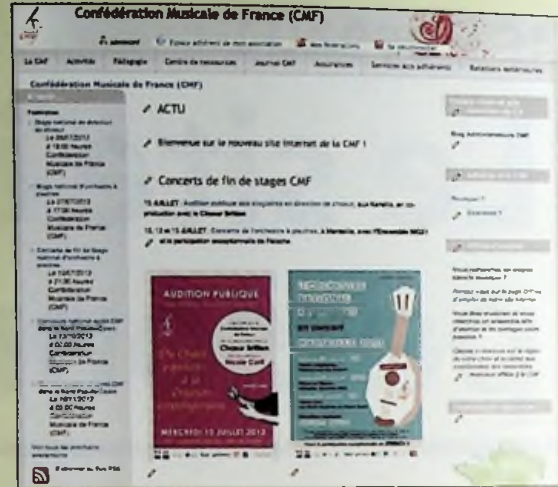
Confédération Musicale de France (CMF)

Espace adhérents de mon association

La CMF | Activités | Pédagogie | Centre de ressources | Journal CMF | Assurances | Services aux adhérents | Relations extérieures

Confédération Musicale de France (CMF)

Agenda

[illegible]

ACTU

Bienvenue sur le nouveau site internet de la CMF !

Concerts de fin de stages CMF

11 JUILLET : Audition publique des stagiaires en direction de chœurs, aux Kanalia, en coproduction avec le Choeur Britten

12, 13 et 15 JUILLET : Concerts de l'orchestre à pouces, à Mantenie, avec l'Ensemble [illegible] et la participation exceptionnelle de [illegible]

AUDITION PUBLIQUE

MERCREDI 11 JUILLET 2012

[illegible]

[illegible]